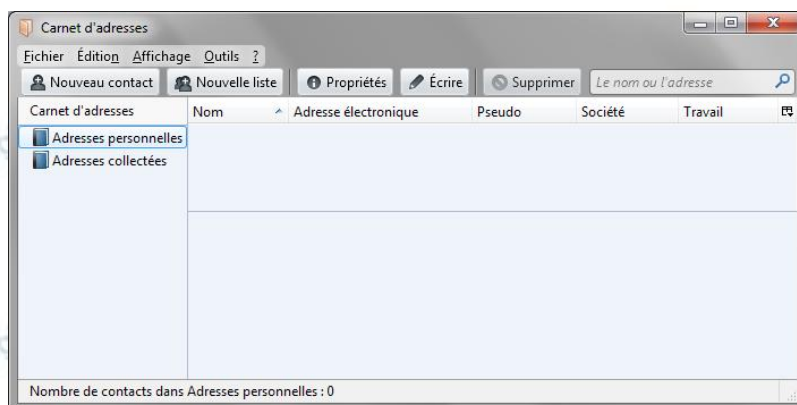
Carnet d'adresses

Fichier Édition Affichage Outils ?

Nouveau contact Nouvelle liste Propriétés Écrire Supprimer Le nom ou l'adresse

Carnet d'adresses

Adresses personnelles

Adresses collectées

| Nom | Adresse électronique | Pseudo | Société | Travail |
|---|---|---|---|---|

Nombre de contacts dans Adresses personnelles : 0